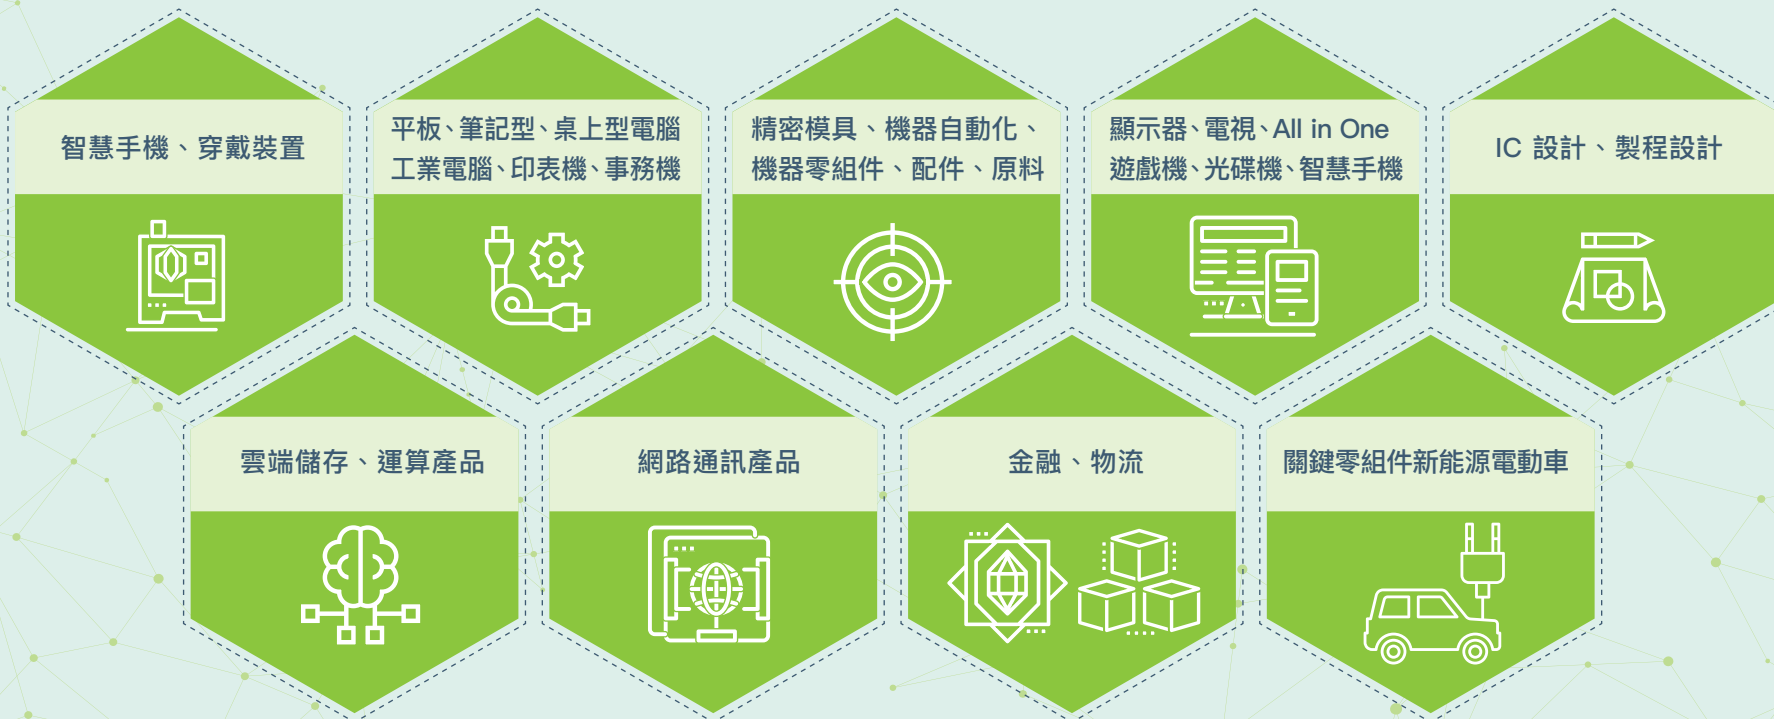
智慧手機、穿戴裝置

平板、筆記型、桌上型電腦
工業電腦、印表機、事務機

精密模具、機器自動化、
機器零組件、配件、原料

顯示器、電視、All in One
遊戲機、光碟機、智慧手機

IC 設計、製程設計

雲端儲存、運算產品

網路通訊產品

金融、物流

關鍵零組件新能源電動車